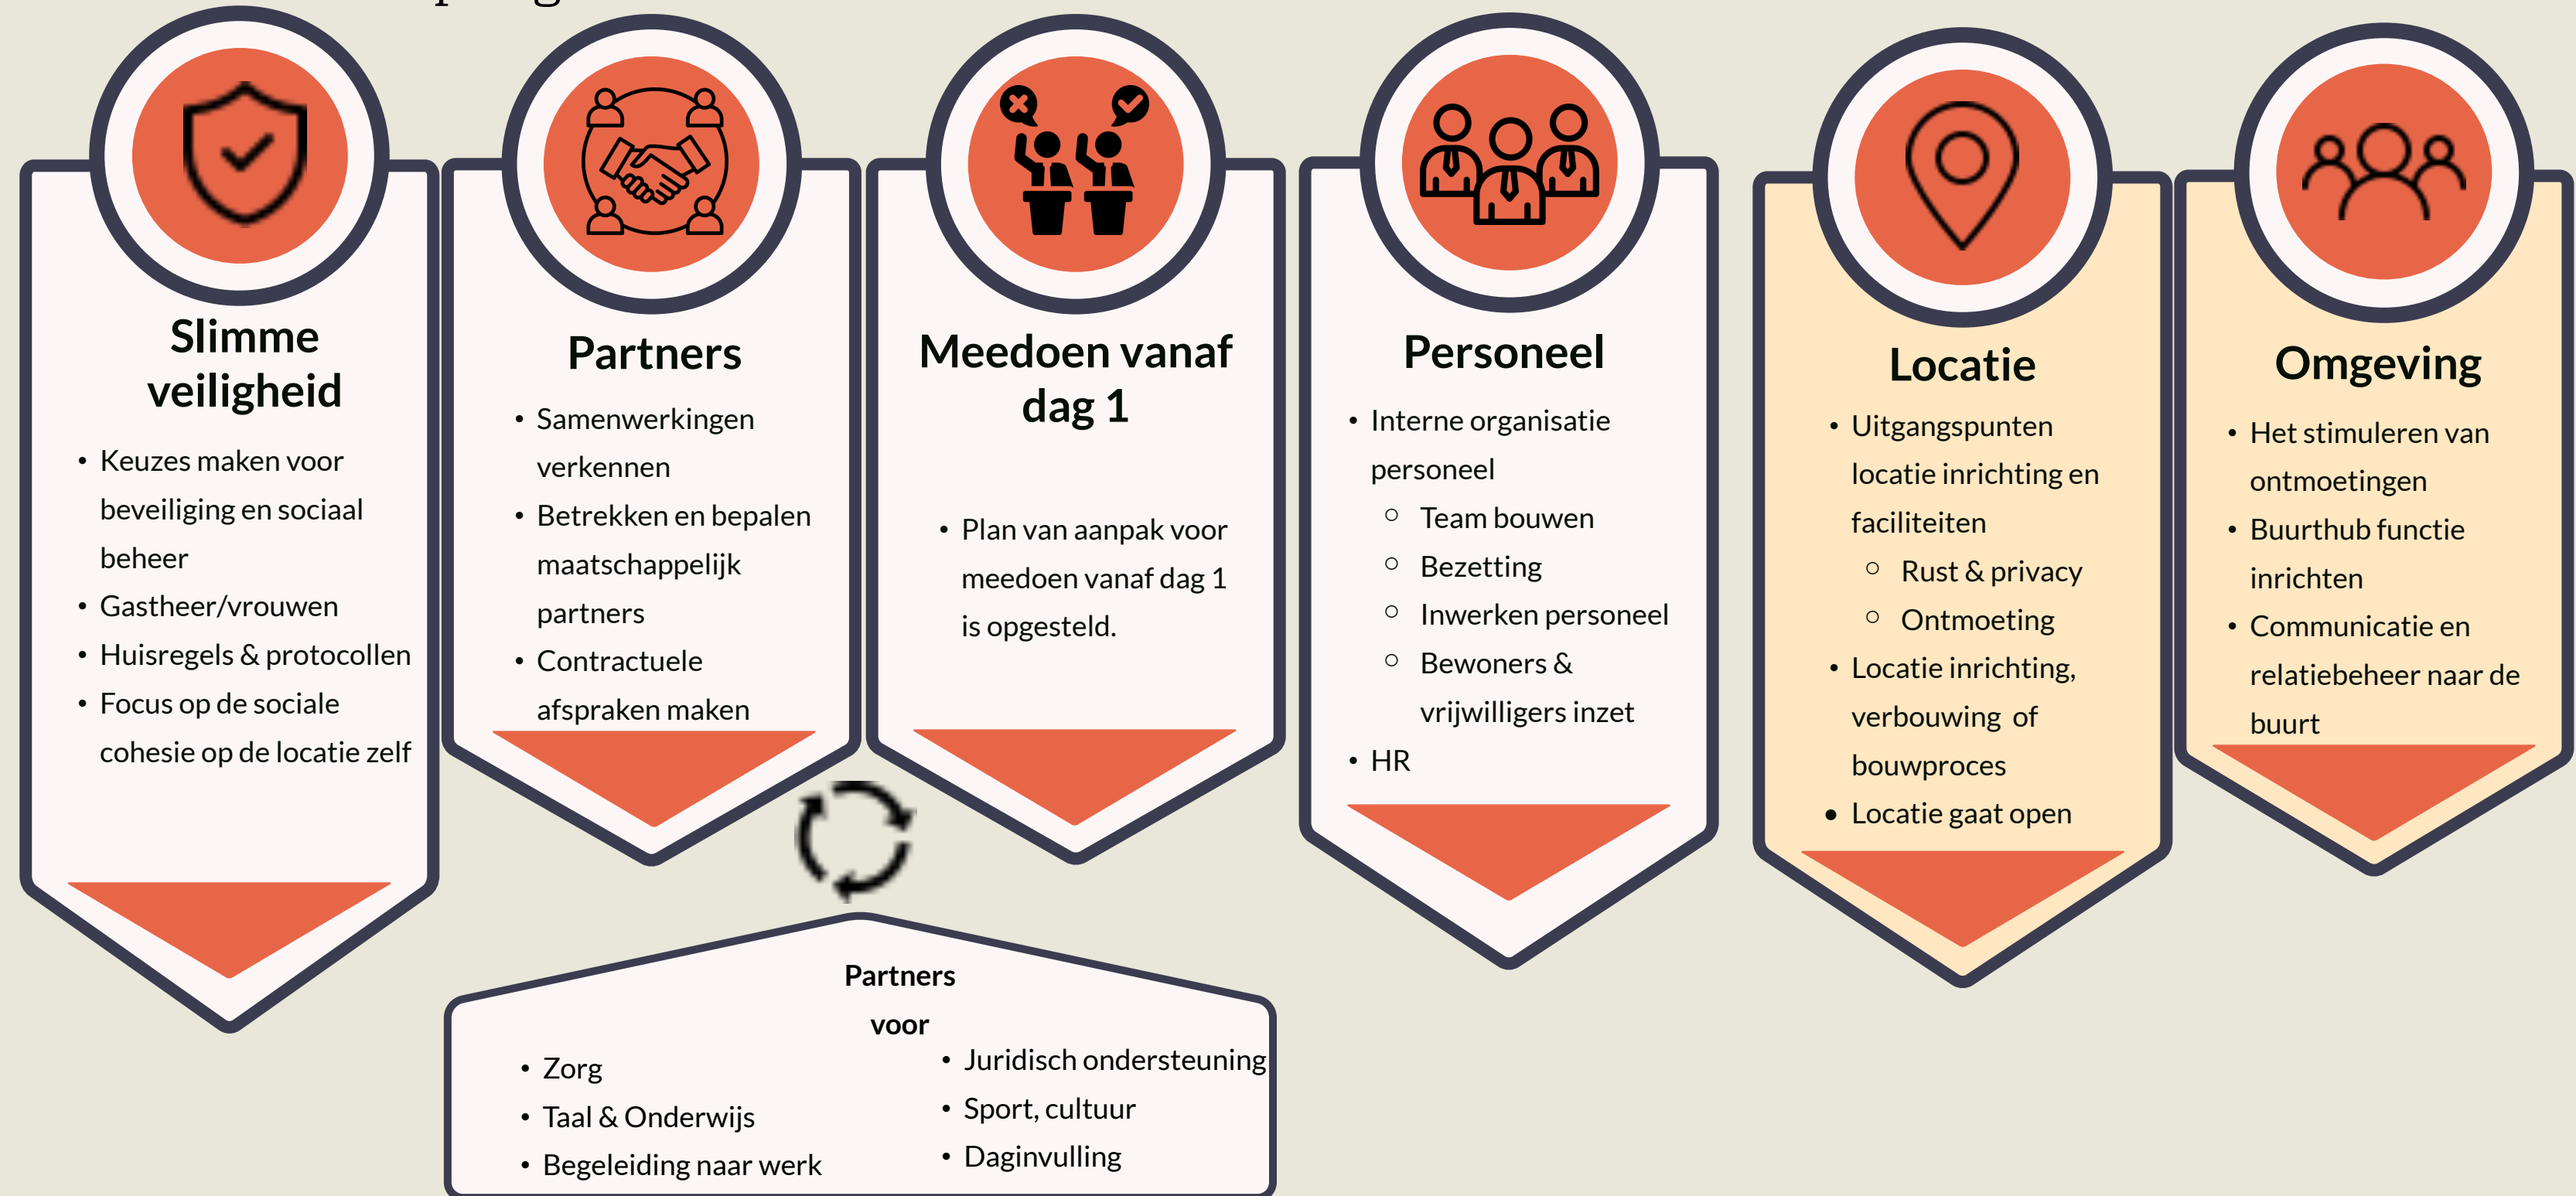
Slimme veiligheid

- Keuzes maken voor beveiliging en sociaal beheer
- Gastheer/vrouwen
- Huisregels & protocollen
- Focus op de sociale cohesie op de locatie zelf

Partners

- Samenwerkingen verkennen
- Betrekken en bepalen maatschappelijk partners
- Contractuele afspraken maken

Meedoen vanaf dag 1

- Plan van aanpak voor meedoen vanaf dag 1 is opgesteld.

Personeel

- Interne organisatie personeel
  - Team bouwen
  - Bezetting
  - Inwerken personeel
  - Bewoners & vrijwilligers inzet
- HR

Locatie

- Uitgangspunten locatie inrichting en faciliteiten
  - Rust & privacy
  - Ontmoeting
- Locatie inrichting, verbouwing of bouwproces
- Locatie gaat open

Omgeving

- Het stimuleren van ontmoetingen
- Buurthub functie inrichten
- Communicatie en relatiebeheer naar de buurt

Partners voor

- Zorg
- Taal & Onderwijs
- Begeleiding naar werk
- Juridisch ondersteuning
- Sport, cultuur
- Daginvulling